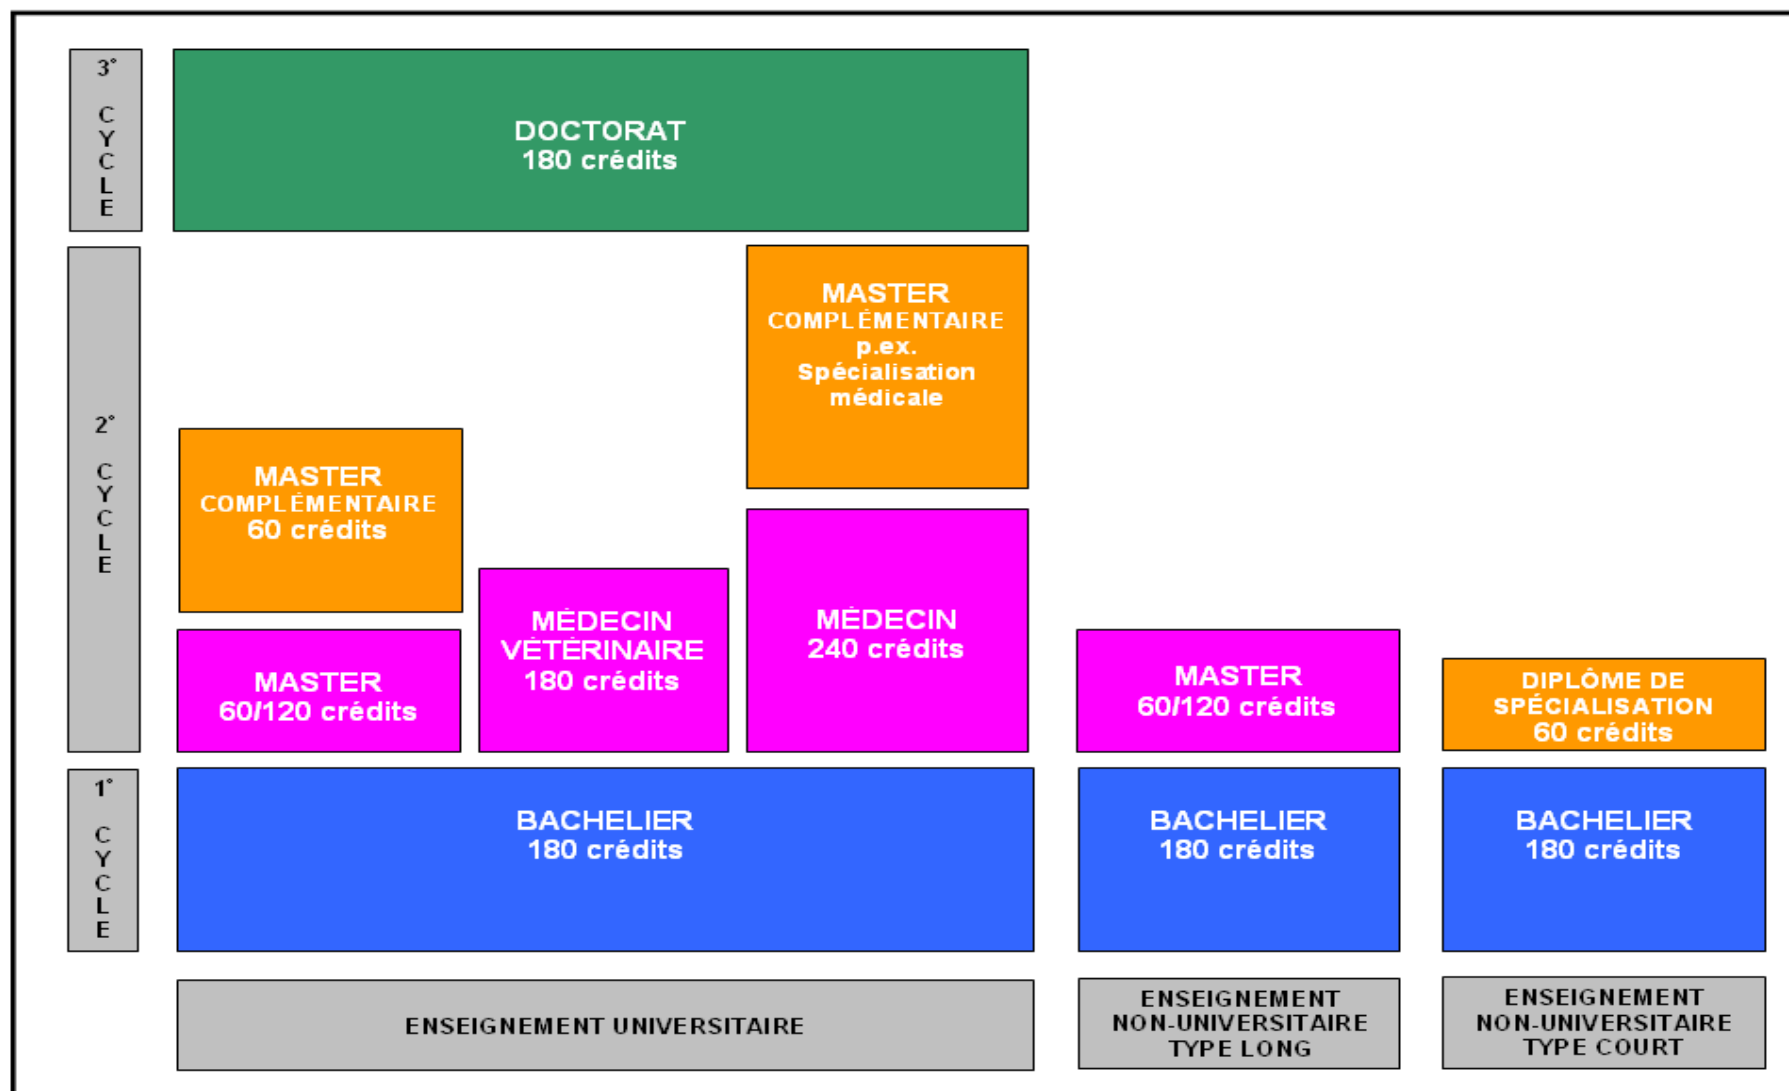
3° CYCLE

DOCTORAT
180 crédits

2° CYCLE

MASTER
COMPLÉMENTAIRE
p.ex.
Spécialisation médicale

MASTER
COMPLÉMENTAIRE
60 crédits

MÉDECIN
VÉTÉRINAIRE
180 crédits

MÉDECIN
240 crédits

MASTER
60/120 crédits

MASTER
60/120 crédits

DIPLÔME DE
SPÉCIALISATION
60 crédits

1° CYCLE

BACHELIER
180 crédits

BACHELIER
180 crédits

BACHELIER
180 crédits

ENSEIGNEMENT UNIVERSITAIRE

ENSEIGNEMENT
NON-UNIVERSITAIRE
TYPE LONG

ENSEIGNEMENT
NON-UNIVERSITAIRE
TYPE COURT